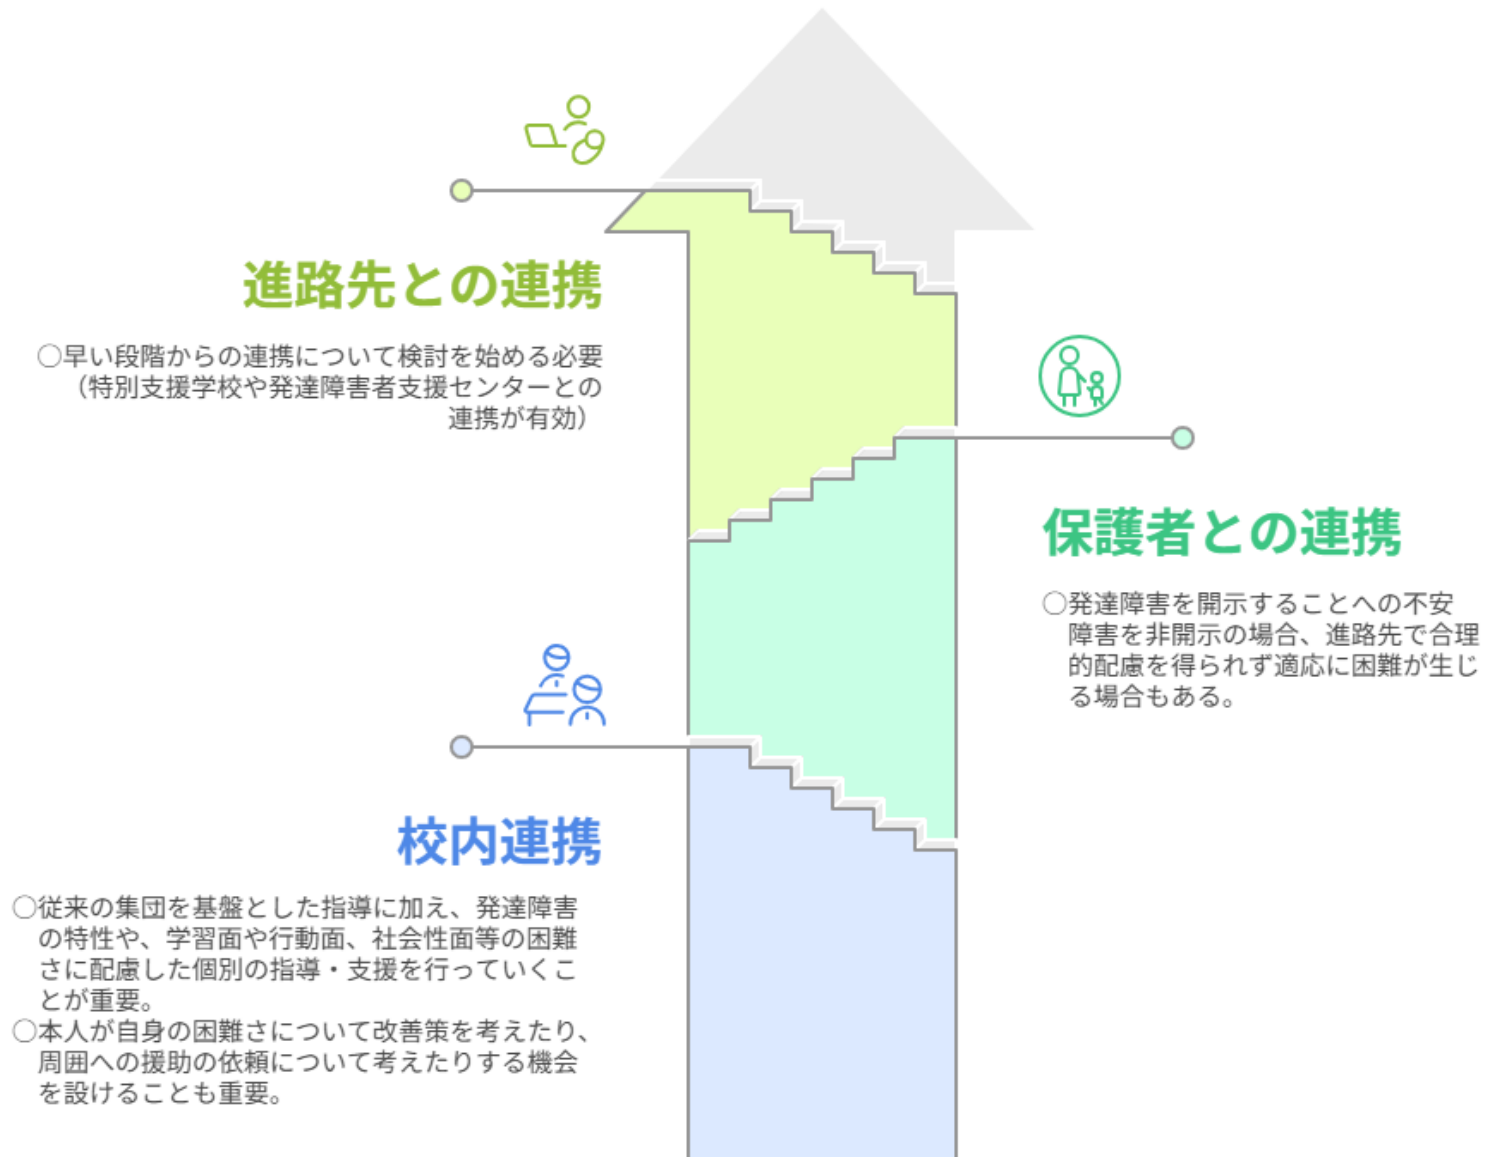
進路先との連携

○早い段階からの連携について検討を始める必要（特別支援学校や発達障害者支援センターとの連携が有効）

保護者との連携

○発達障害を開示することへの不安
障害を非開示の場合、進路先で合理的配慮を得られず適応に困難が生じる場合もある。

校内連携

○従来の集団を基盤とした指導に加え、発達障害の特性や、学習面や行動面、社会性面等の困難さに配慮した個別の指導・支援を行っていくことが重要。
○本人が自身の困難さについて改善策を考えたり、周囲への援助の依頼について考えたりする機会を設けることも重要。